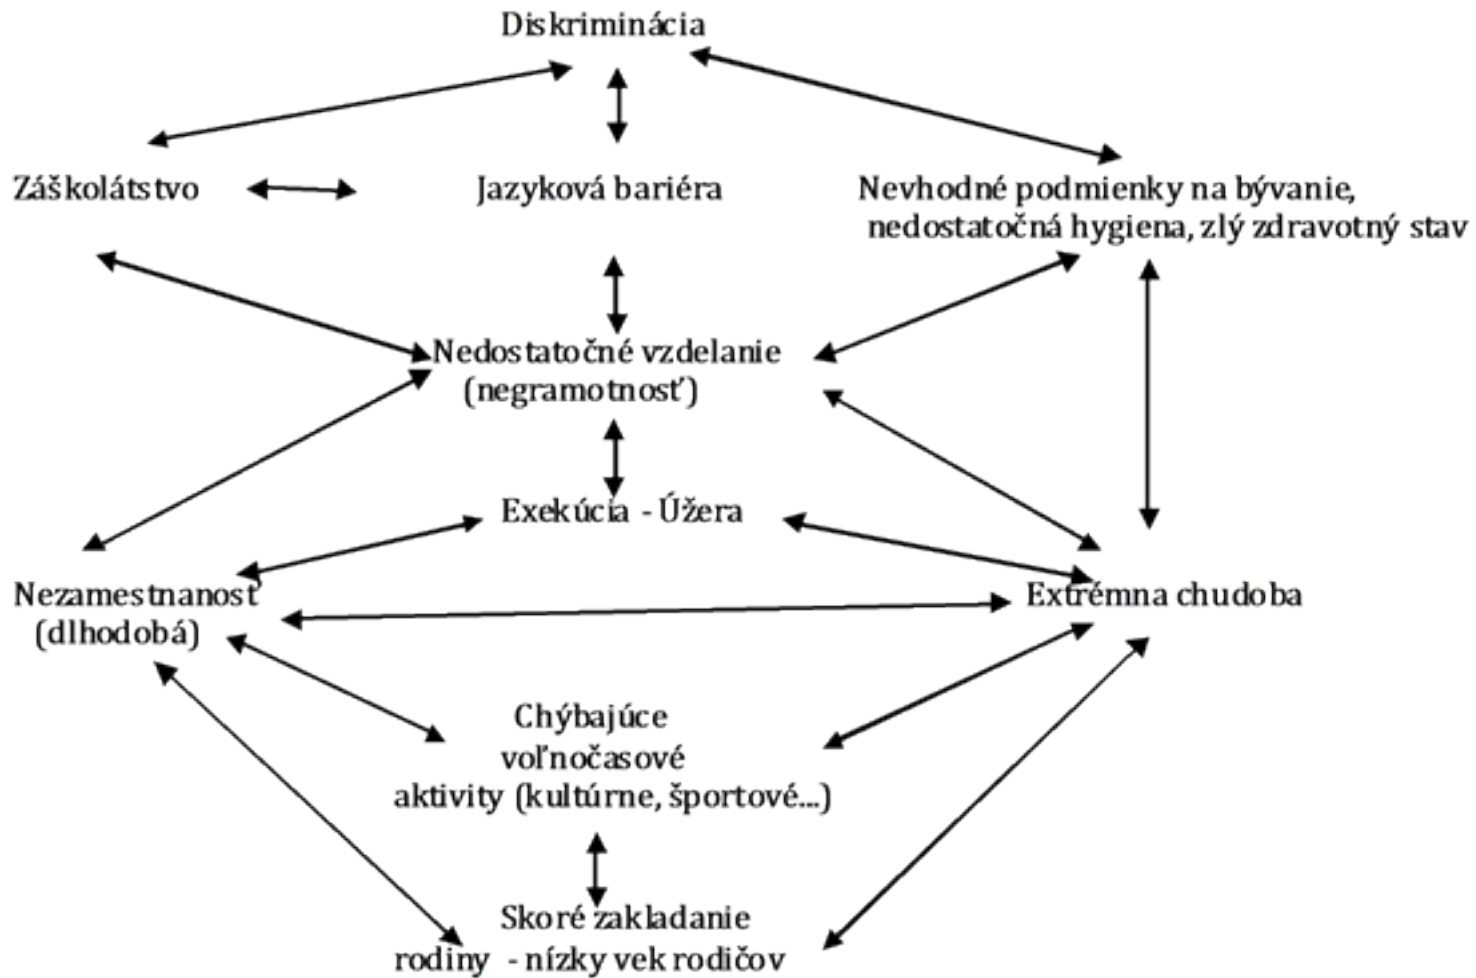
Diskriminácia

Záškolátstvo

Jazyková bariéra

Nevhodné podmienky na bývanie, nedostatočná hygiena, zlý zdravotný stav

Nedostatočné vzdelanie (negramotnosť)

Exekúcia - Úžera

Nezamestnanosť (dlhodobá)

Extrémna chudoba

Chýbajúce voľnočasové aktivity (kultúrne, športové...)

Skoré zakladanie rodiny - nízky vek rodičov